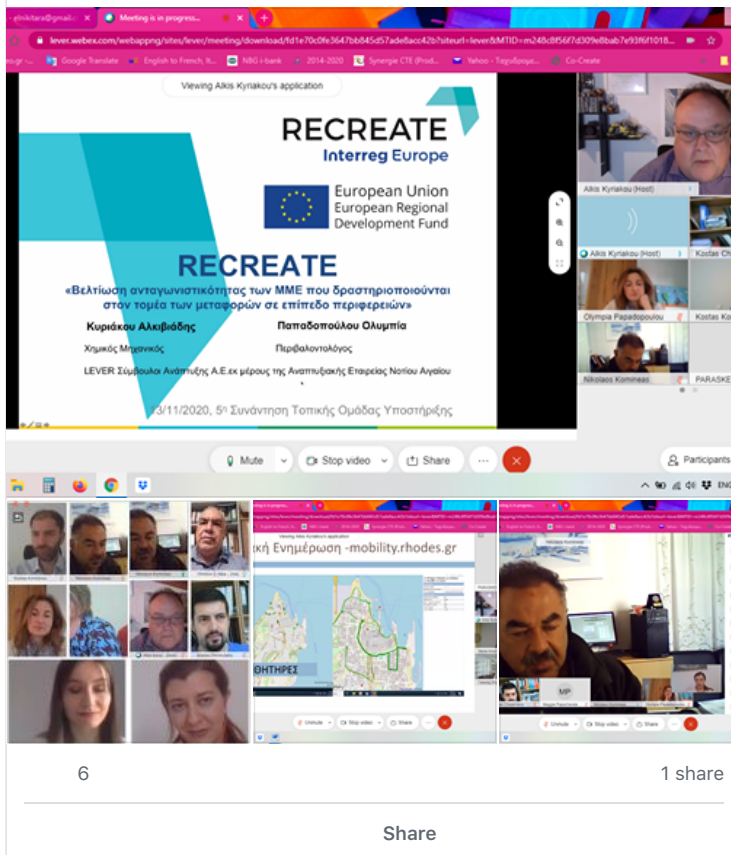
glnikitara@gmail.c
Meeting is in progress...
lever.webex.com/webappng/sites/lever/meeting/download/fd1e70c0fe3647bb845d57ade8acc42b?siteurl=lever&MTID=m248c8f56f7d309e8bab7e93f6f1018...
Google Translate
English to French, It...
NBG i-bank
2014-2020
Synergie CTE (Prod...
Yahoo - Ταχυδρομε...
Co-Create

Viewing Alkis Kyriakou's application

RECREATE
Interreg Europe

European Union
European Regional
Development Fund

RECREATE
«Βελτίωση ανταγωνιστικότητας των ΜΜΕ που δραστηριοποιούνται στον τομέα των μεταφορών σε επίπεδο περιφερειών»

Κυριάκου Αλκιβιάδης
Χημικός Μηχανικός

Παπαδοπούλου Ολυμπία
Περιβαλλοντολόγος

LEVER Σύμβουλοι Ανάπτυξης Α.Ε.εκ μέρους της Αναπτυξιακής Εταιρείας Νοτίου Αιγαίου

13/11/2020, 5η Συνάντηση Τοπικής Ομάδας Υποστήριξης

Alkis Kyriakou (Host)
Alkis Kyriakou (Host)
Kostas Ch
Olympia Papadopoulou
Kostas Ko
Nikolaos Komineas
PARASKE

Mute
Stop video
Share
Participants

ENG

κή Ενημέρωση -mobility.rhodes.gr
ΟΗΤΗΡΕΣ

MP

6
1 share

Share